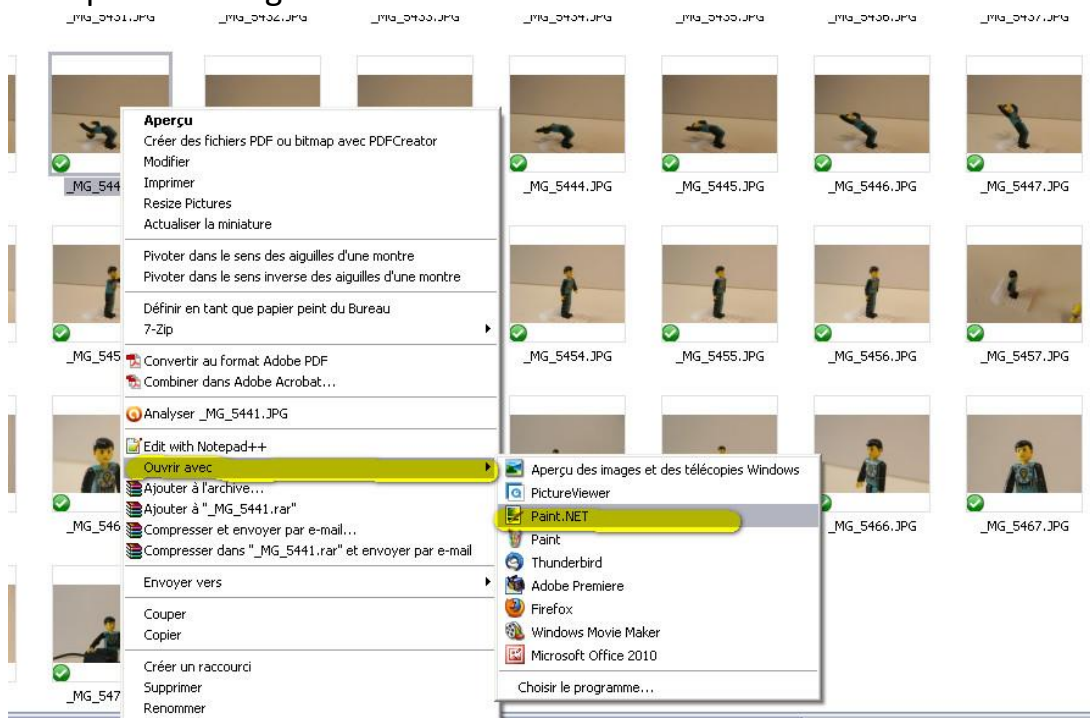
_MG_5431.JPG _MG_5432.JPG _MG_5433.JPG _MG_5434.JPG _MG_5435.JPG _MG_5436.JPG _MG_5437.JPG

Aperçu
Créer des fichiers PDF ou bitmap avec PDFCreator
Modifier
Imprimer
Resize Pictures
Actualiser la miniature

Pivoter dans le sens des aiguilles d'une montre
Pivoter dans le sens inverse des aiguilles d'une montre

Définir en tant que papier peint du Bureau
7-Zip

Convertir au format Adobe PDF
Combiner dans Adobe Acrobat...

Analyser _MG_5441.JPG

Edit with Notepad++
Ouvrir avec
Ajouter à l'archive...
Ajouter à "_MG_5441.rar"
Compresser et envoyer par e-mail...
Compresser dans "_MG_5441.rar" et envoyer par e-mail

Envoyer vers

Couper
Copier

Créer un raccourci
Supprimer
Renommer

Aperçu des images et des télécopies Windows
PictureViewer
Paint.NET
Paint
Thunderbird
Adobe Premiere
Firefox
Windows Movie Maker
Microsoft Office 2010

Choisir le programme...

_MG_544 _MG_5444.JPG _MG_5445.JPG _MG_5446.JPG _MG_5447.JPG

_MG_545 _MG_5454.JPG _MG_5455.JPG _MG_5456.JPG _MG_5457.JPG

_MG_546 _MG_5466.JPG _MG_5467.JPG

_MG_547